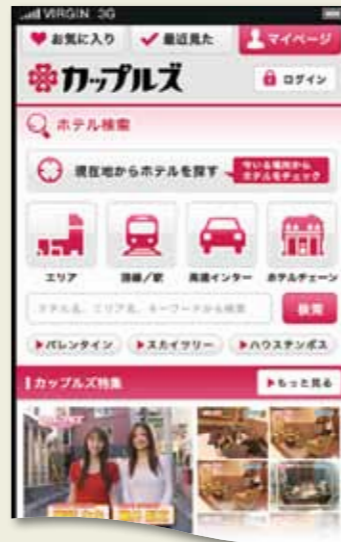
VIRGIN 3G

お気に入り
最近見た
マイページ

カップルズ
ログイン

ホテル検索

現在地からホテルを探す
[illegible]

エリア
路線/駅
高速インター
ホテルチェーン

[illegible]
検索

▶バレンタイン
▶スカイツリー
▶ハウステンボス

カップルズ特集
▶もっと見る